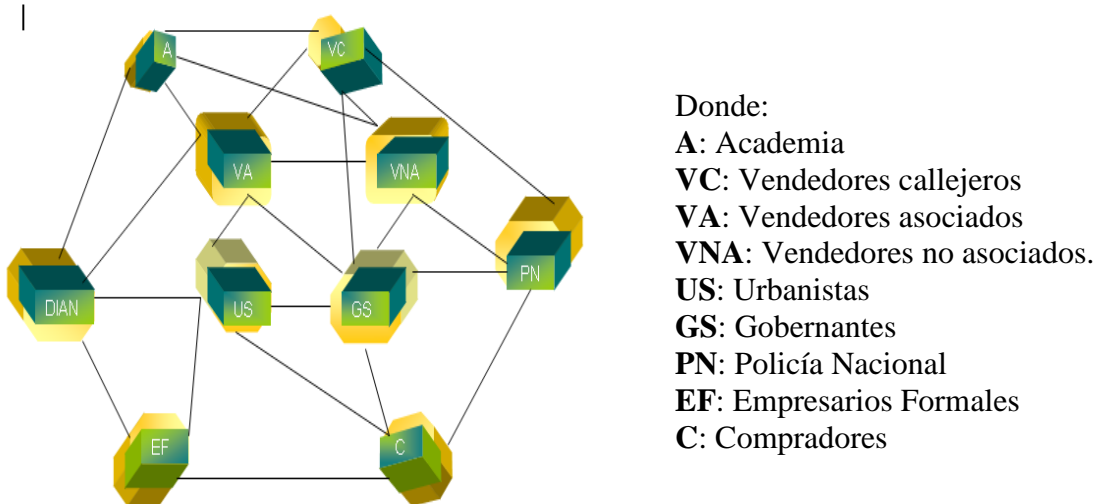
A
VC
VA
VNA
DIAN
US
GS
PN
EF
C

Donde:
**A**: Academia
**VC**: Vendedores callejeros
**VA**: Vendedores asociados
**VNA**: Vendedores no asociados.
**US**: Urbanistas
**GS**: Gobernantes
**PN**: Policía Nacional
**EF**: Empresarios Formales
**C**: Compradores